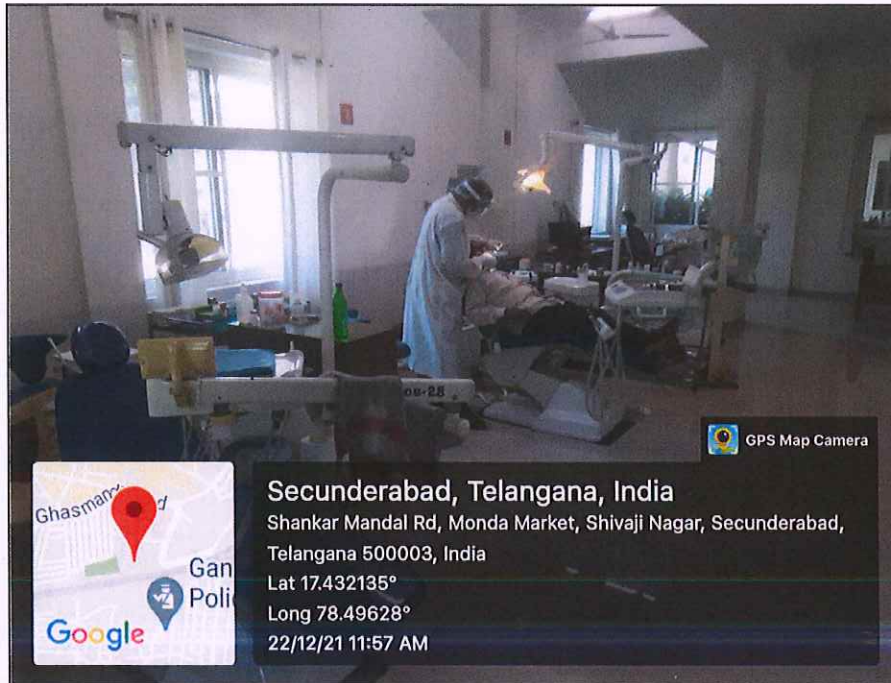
GPS Map Camera

Ghasmandi Rd

Gan
Poli

Google

Secunderabad, Telangana, India
Shankar Mandal Rd, Monda Market, Shivaji Nagar, Secunderabad, Telangana 500003, India
Lat 17.432135°
Long 78.49628°
22/12/21 11:57 AM

os-28